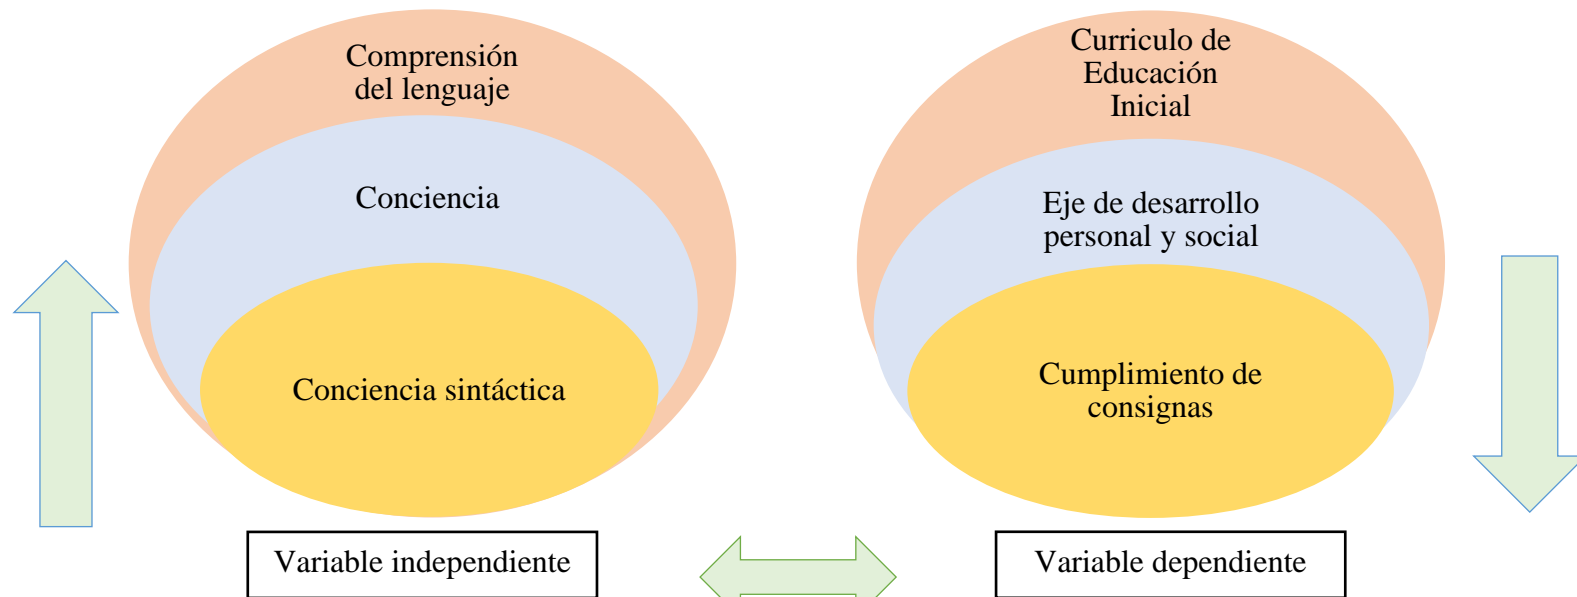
Comprensión del lenguaje

Conciencia

Conciencia sintáctica

Variable independiente

Curriculo de Educación Inicial

Eje de desarrollo personal y social

Cumplimiento de consignas

Variable dependiente